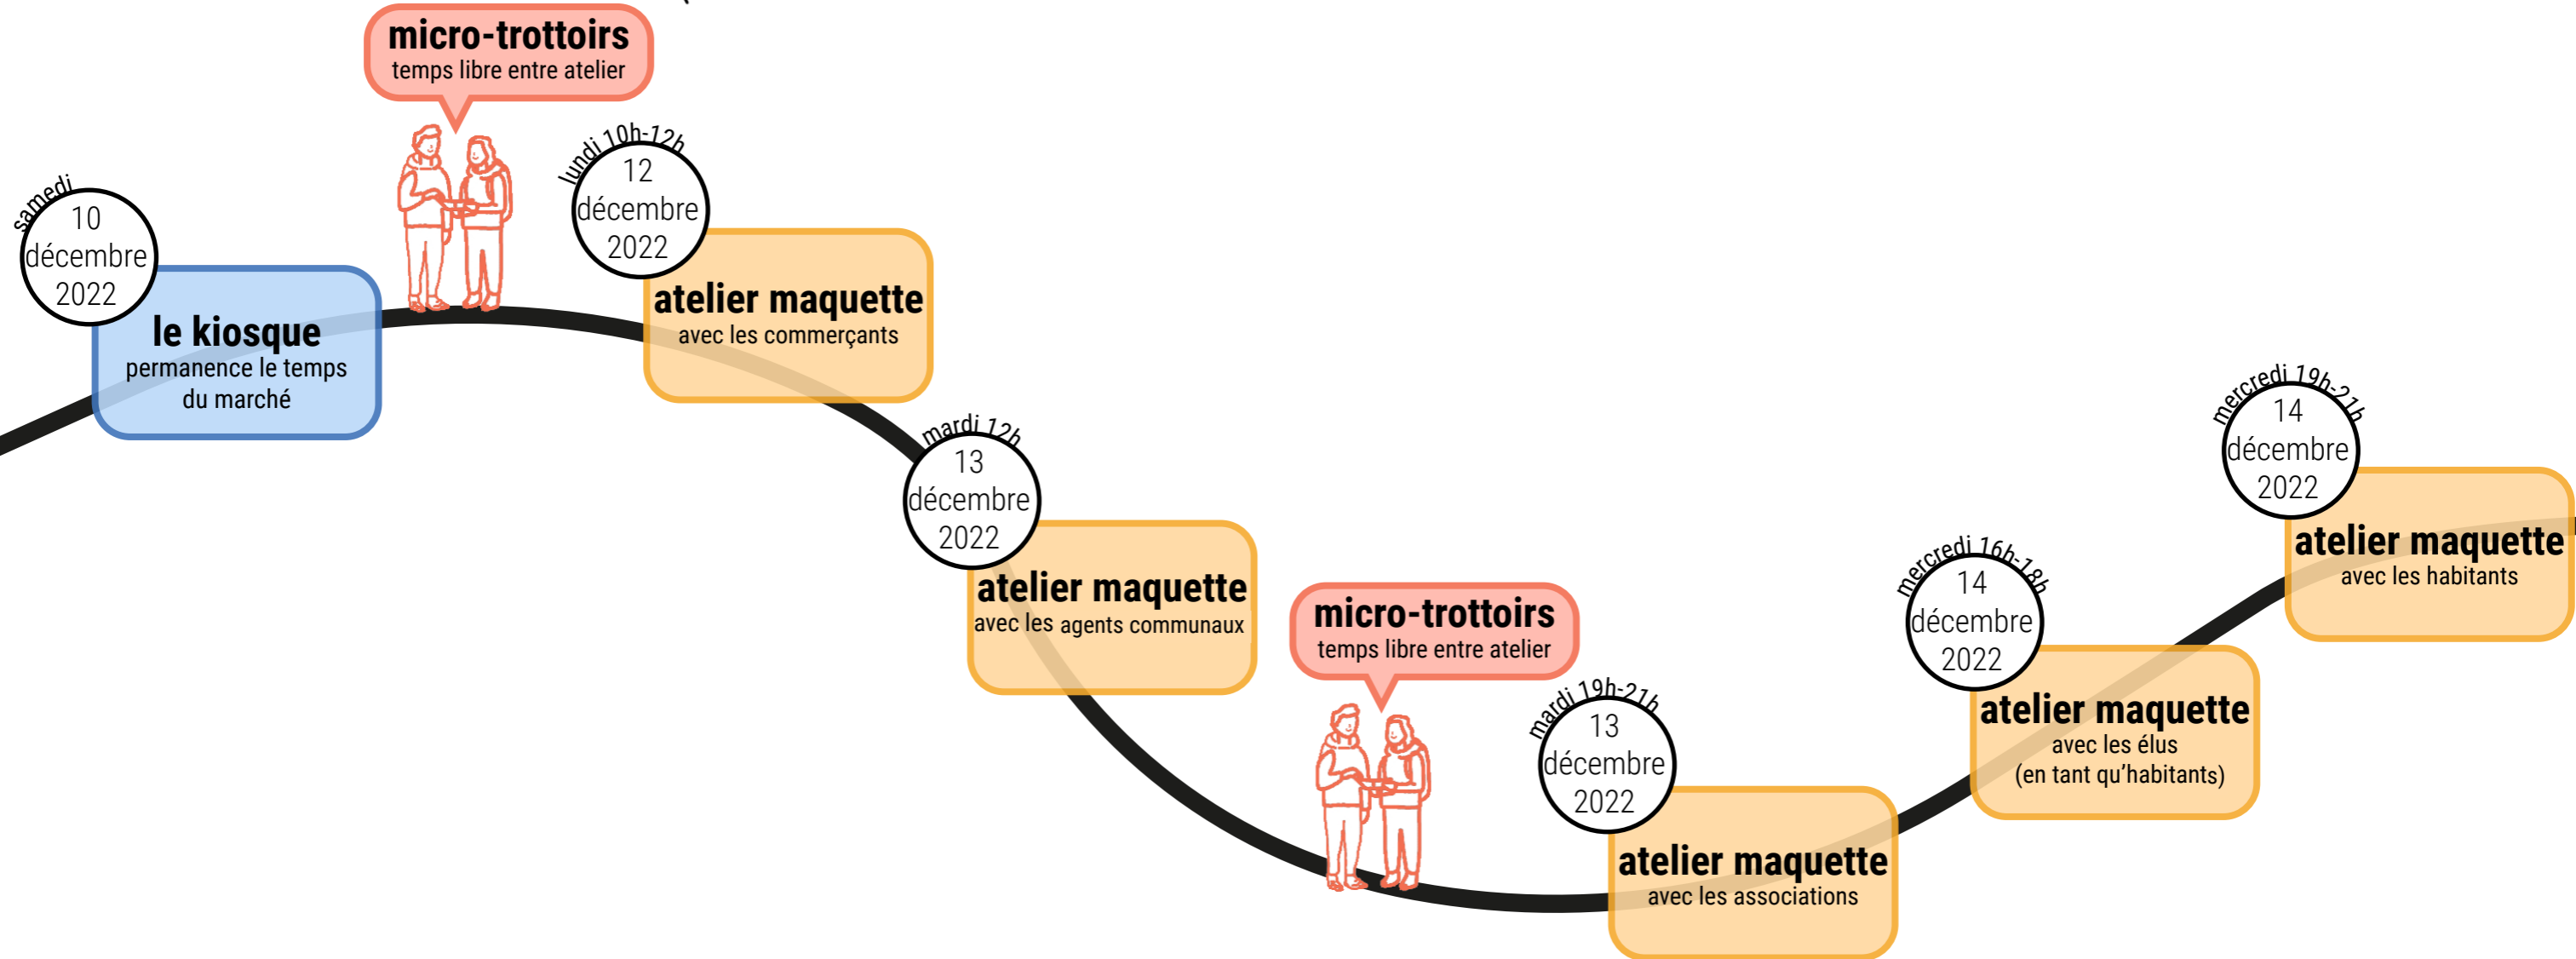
samedi
10 décembre 2022
le kiosque
permanence le temps du marché

micro-trottoirs
temps libre entre atelier

lundi 10h-12h
12 décembre 2022
atelier maquette
avec les commerçants

mardi 12h
13 décembre 2022
atelier maquette
avec les agents communaux

micro-trottoirs
temps libre entre atelier

mardi 19h-21h
13 décembre 2022
atelier maquette
avec les associations

mercredi 16h-18h
14 décembre 2022
atelier maquette
avec les élus (en tant qu'habitants)

mercredi 19h-21h
14 décembre 2022
atelier maquette
avec les habitants